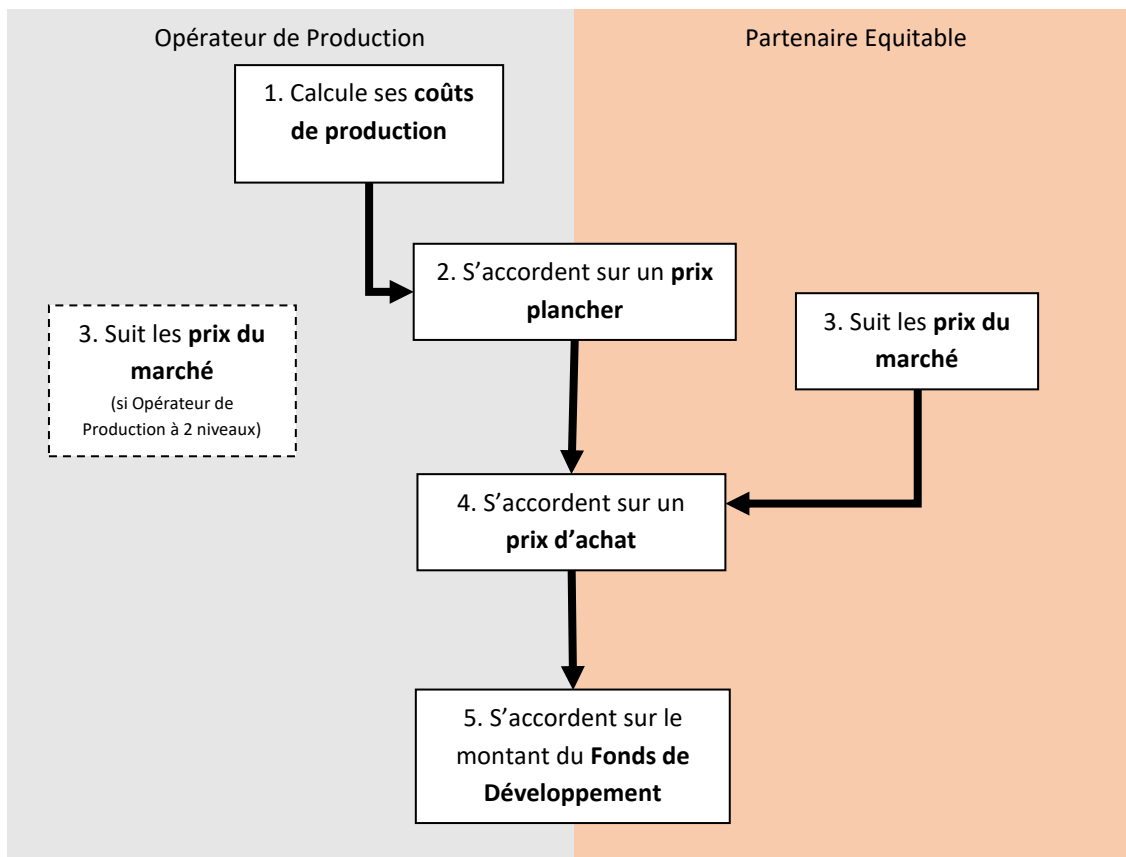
Opérateur de Production

Partenaire Equitable

1. Calcule ses **coûts de production**

2. S'accordent sur un **prix plancher**

3. Suit les **prix du marché**
(si Opérateur de Production à 2 niveaux)

3. Suit les **prix du marché**

4. S'accordent sur un **prix d'achat**

5. S'accordent sur le montant du **Fonds de Développement**